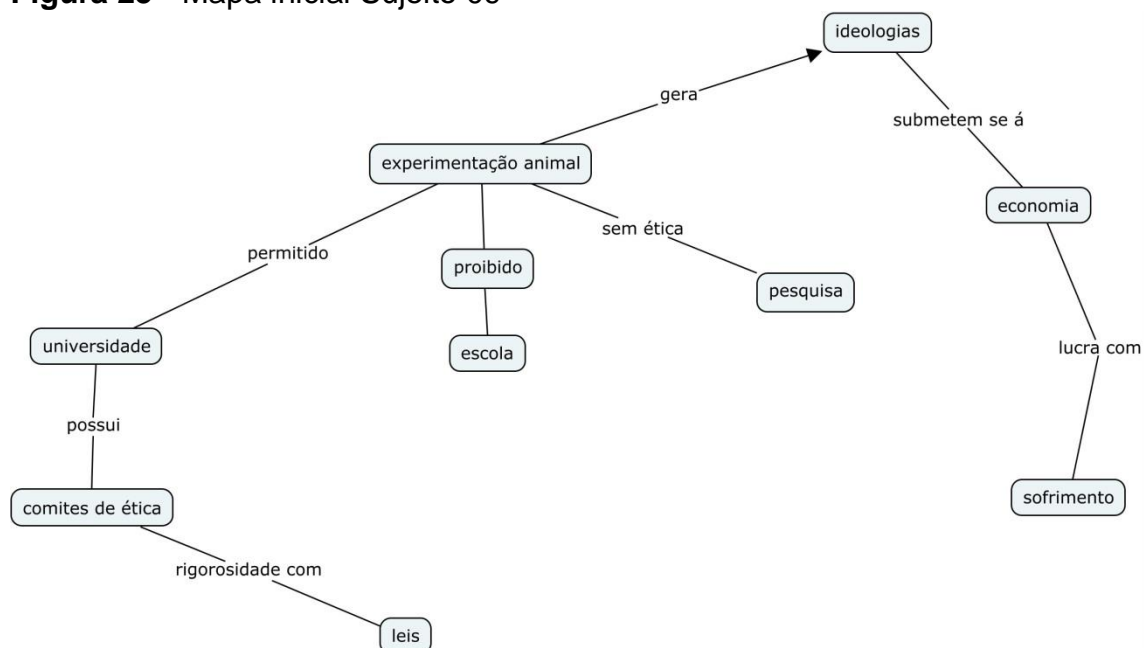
**Figura 26** – Mapa Inicial Sujeito 06

ideologias

gera

submetem se á

experimentação animal

economia

permitido

proibido

sem ética

pesquisa

universidade

escola

lucra com

possui

comites de ética

sofrimento

rigorosidade com

leis